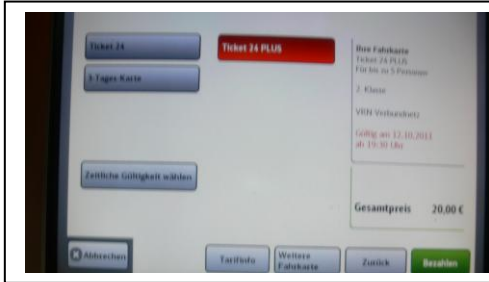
Ticket 24

Ticket 24 PLUS

3-Tages-Karte

Zeitliche Gültigkeit wählen

Ihre Fahrkarte
Ticket 24 PLUS
Für bis zu 5 Personen

2. Klasse

VRN Verbundnetz

Gültig am 12.10.2013
ab 19:30 Uhr

Gesamtpreis 20,00 €

Abbrechen

Tarifinfo

Weitere Fahrkarte

Zurück

Bezahlen